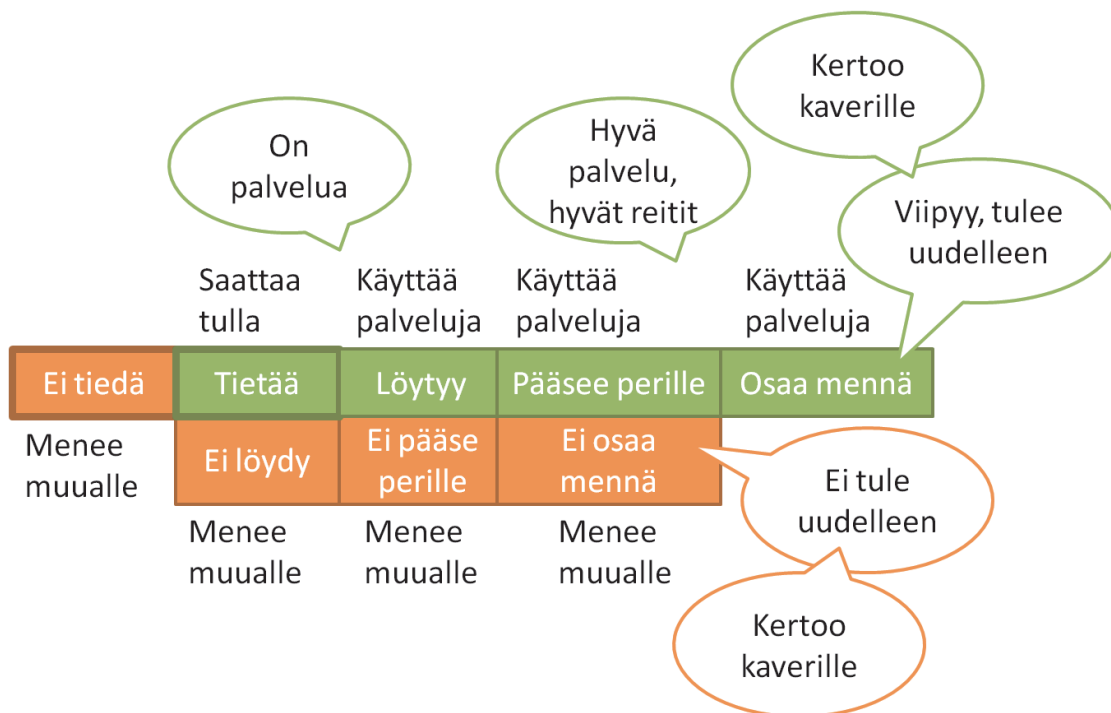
Kertoo kaverille

On palvelua

Hyvä palvelu, hyvät reitit

Viipyy, tulee uudelleen

Saattaa tulla

Käyttää palveluja

Käyttää palveluja

Käyttää palveluja

Ei tiedä

Tietää

Löytyy

Pääsee perille

Osaa mennä

Menee muualle

Ei löydy

Ei pääse perille

Ei osaa mennä

Ei tule uudelleen

Menee muualle

Menee muualle

Menee muualle

Kertoo kaverille